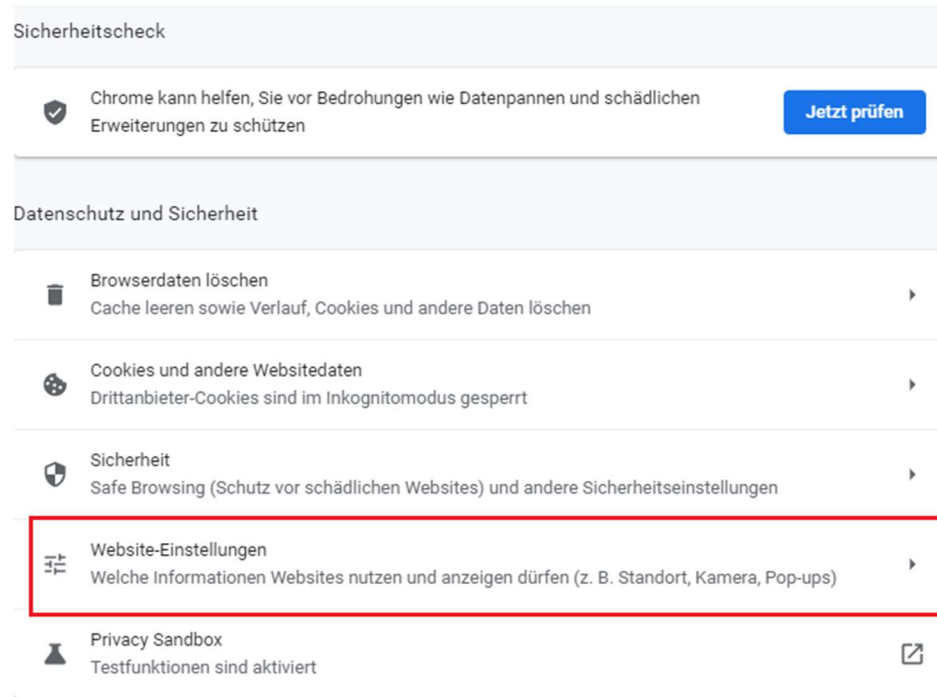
Sicherheitscheck

Chrome kann helfen, Sie vor Bedrohungen wie Datenpannen und schädlichen Erweiterungen zu schützen

Jetzt prüfen

Datenschutz und Sicherheit

Browserdaten löschen
Cache leeren sowie Verlauf, Cookies und andere Daten löschen

Cookies und andere Websitedaten
Drittanbieter-Cookies sind im Inkognitomodus gesperrt

Sicherheit
Safe Browsing (Schutz vor schädlichen Websites) und andere Sicherheitseinstellungen

Website-Einstellungen
Welche Informationen Websites nutzen und anzeigen dürfen (z. B. Standort, Kamera, Pop-ups)

Privacy Sandbox
Testfunktionen sind aktiviert